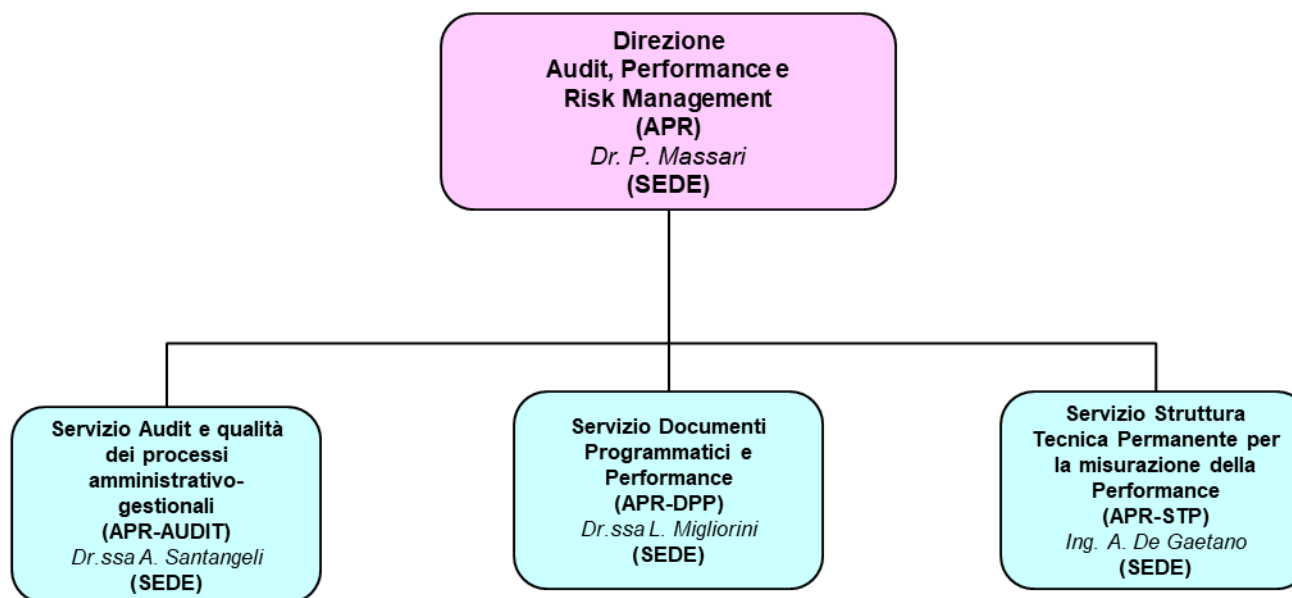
Direzione
Audit, Performance e
Risk Management
(APR)
Dr. P. Massari
(SEDE)

Servizio Audit e qualità dei processi amministrativo-gestionali
(APR-AUDIT)
Dr.ssa A. Santangeli
(SEDE)

Servizio Documenti Programmatici e Performance
(APR-DPP)
Dr.ssa L. Migliorini
(SEDE)

Servizio Struttura Tecnica Permanente per la misurazione della Performance
(APR-STP)
Ing. A. De Gaetano
(SEDE)